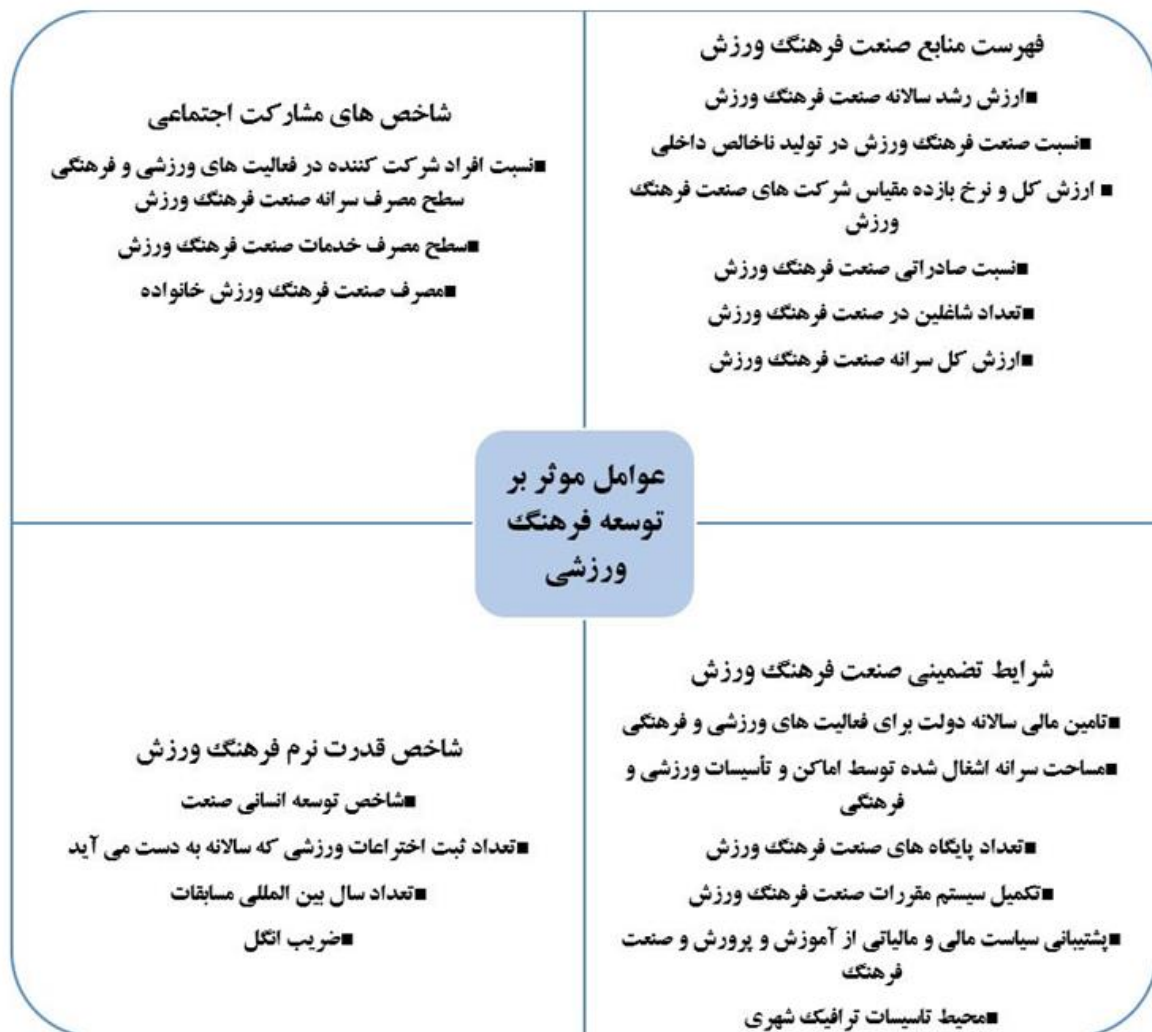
فهرست منابع صنعت فرهنگ ورزش

■ارزش رشد سالانه صنعت فرهنگ ورزش

■نسبت صنعت فرهنگ ورزش در تولید ناخالص داخلی

■ ارزش کل و نرخ بازده مقیاس شرکت های صنعت فرهنگ ورزش

■نسبت صادراتی صنعت فرهنگ ورزش

■تعداد شاغلین در صنعت فرهنگ ورزش

■ارزش کل سرانه صنعت فرهنگ ورزش

شاخص های مشارکت اجتماعی

■نسبت افراد شرکت کننده در فعالیت های ورزشی و فرهنگی سطح مصرف سرانه صنعت فرهنگ ورزش

■سطح مصرف خدمات صنعت فرهنگ ورزش

■مصرف صنعت فرهنگ ورزش خانواده

عوامل موثر بر توسعه فرهنگ ورزشی

شرایط تضمینی صنعت فرهنگ ورزش

■تامین مالی سالانه دولت برای فعالیت های ورزشی و فرهنگی

■مساحت سرانه اشغال شده توسط اماکن و تأسیسات ورزشی و فرهنگی

■تعداد پایگاه های صنعت فرهنگ ورزش

■تکمیل سیستم مقررات صنعت فرهنگ ورزش

■پشتیبانی سیاست مالی و مالیاتی از آموزش و پرورش و صنعت فرهنگ

■محیط تاسیسات ترافیک شهری

شاخص قدرت نرم فرهنگ ورزش

■شاخص توسعه انسانی صنعت

■تعداد ثبت اختراعات ورزشی که سالانه به دست می آید

■تعداد سال بین المللی مسابقات

■ضریب انگل